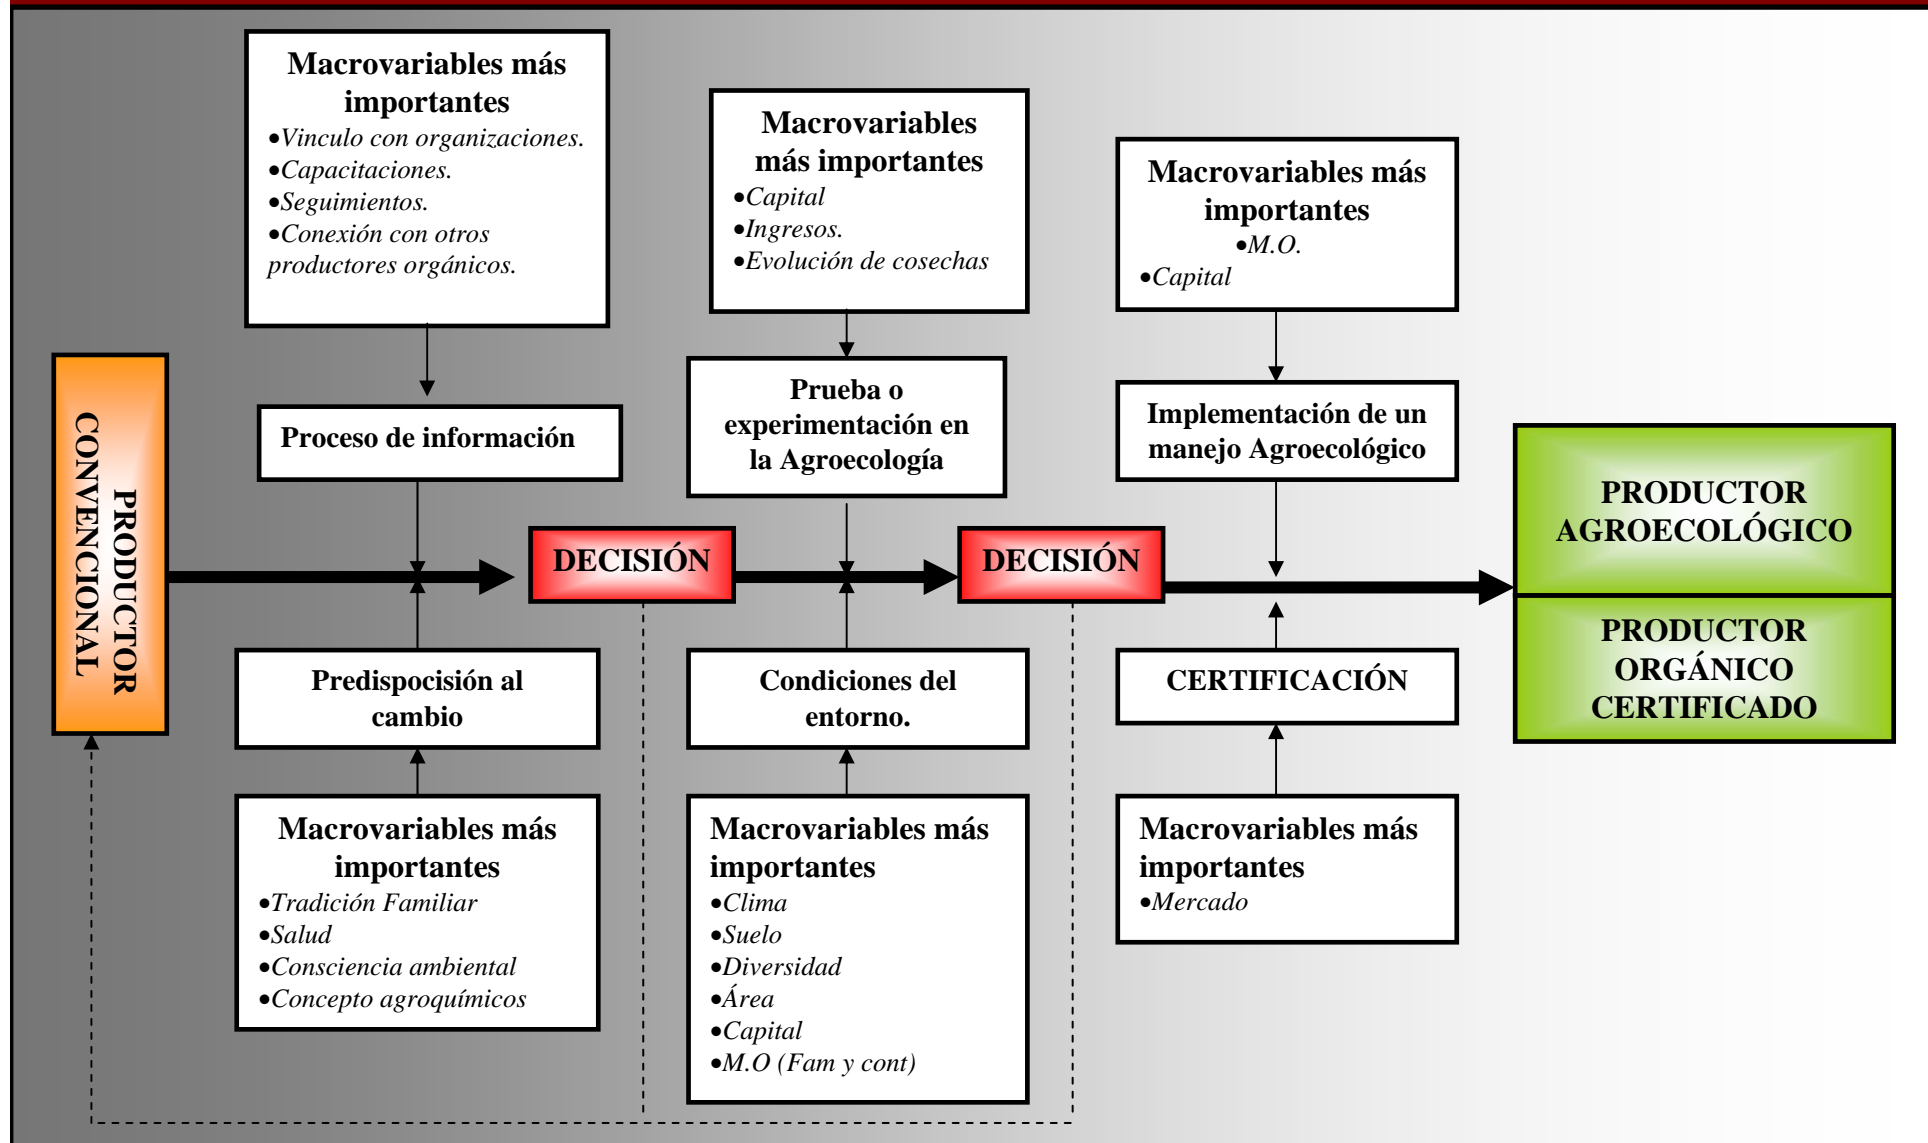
PRODUCTOR CONVENCIONAL

Macrovariables más importantes
•Vinculo con organizaciones.
•Capacitaciones.
•Seguimientos.
•Conexión con otros productores orgánicos.

Proceso de información

Predisposición al cambio

Macrovariables más importantes
•Tradición Familiar
•Salud
•Consciencia ambiental
•Concepto agroquímicos

DECISIÓN

Macrovariables más importantes
•Capital
•Ingresos.
•Evolución de cosechas

Prueba o experimentación en la Agroecología

Condiciones del entorno.

Macrovariables más importantes
•Clima
•Suelo
•Diversidad
•Área
•Capital
•M.O (Fam y cont)

DECISIÓN

Macrovariables más importantes
•M.O.
•Capital

Implementación de un manejo Agroecológico

CERTIFICACIÓN

Macrovariables más importantes
•Mercado

PRODUCTOR AGROECOLÓGICO

PRODUCTOR ORGÁNICO CERTIFICADO